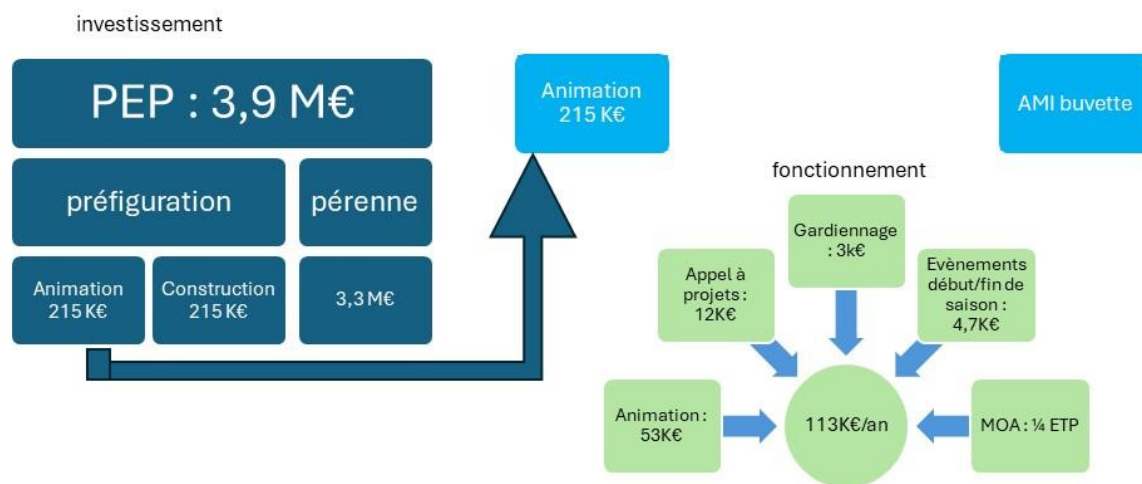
investissement

PEP : 3,9 M€

préfiguration

pérenne

Animation 215 K€

Construction 215 K€

3,3 M€

Animation 215 K€

AMI buvette

fonctionnement

Gardiennage : 3k€

Appel à projets : 12K€

Evènements début/fin de saison : 4,7K€

Animation : 53K€

113K€/an

MOA : ¼ ETP